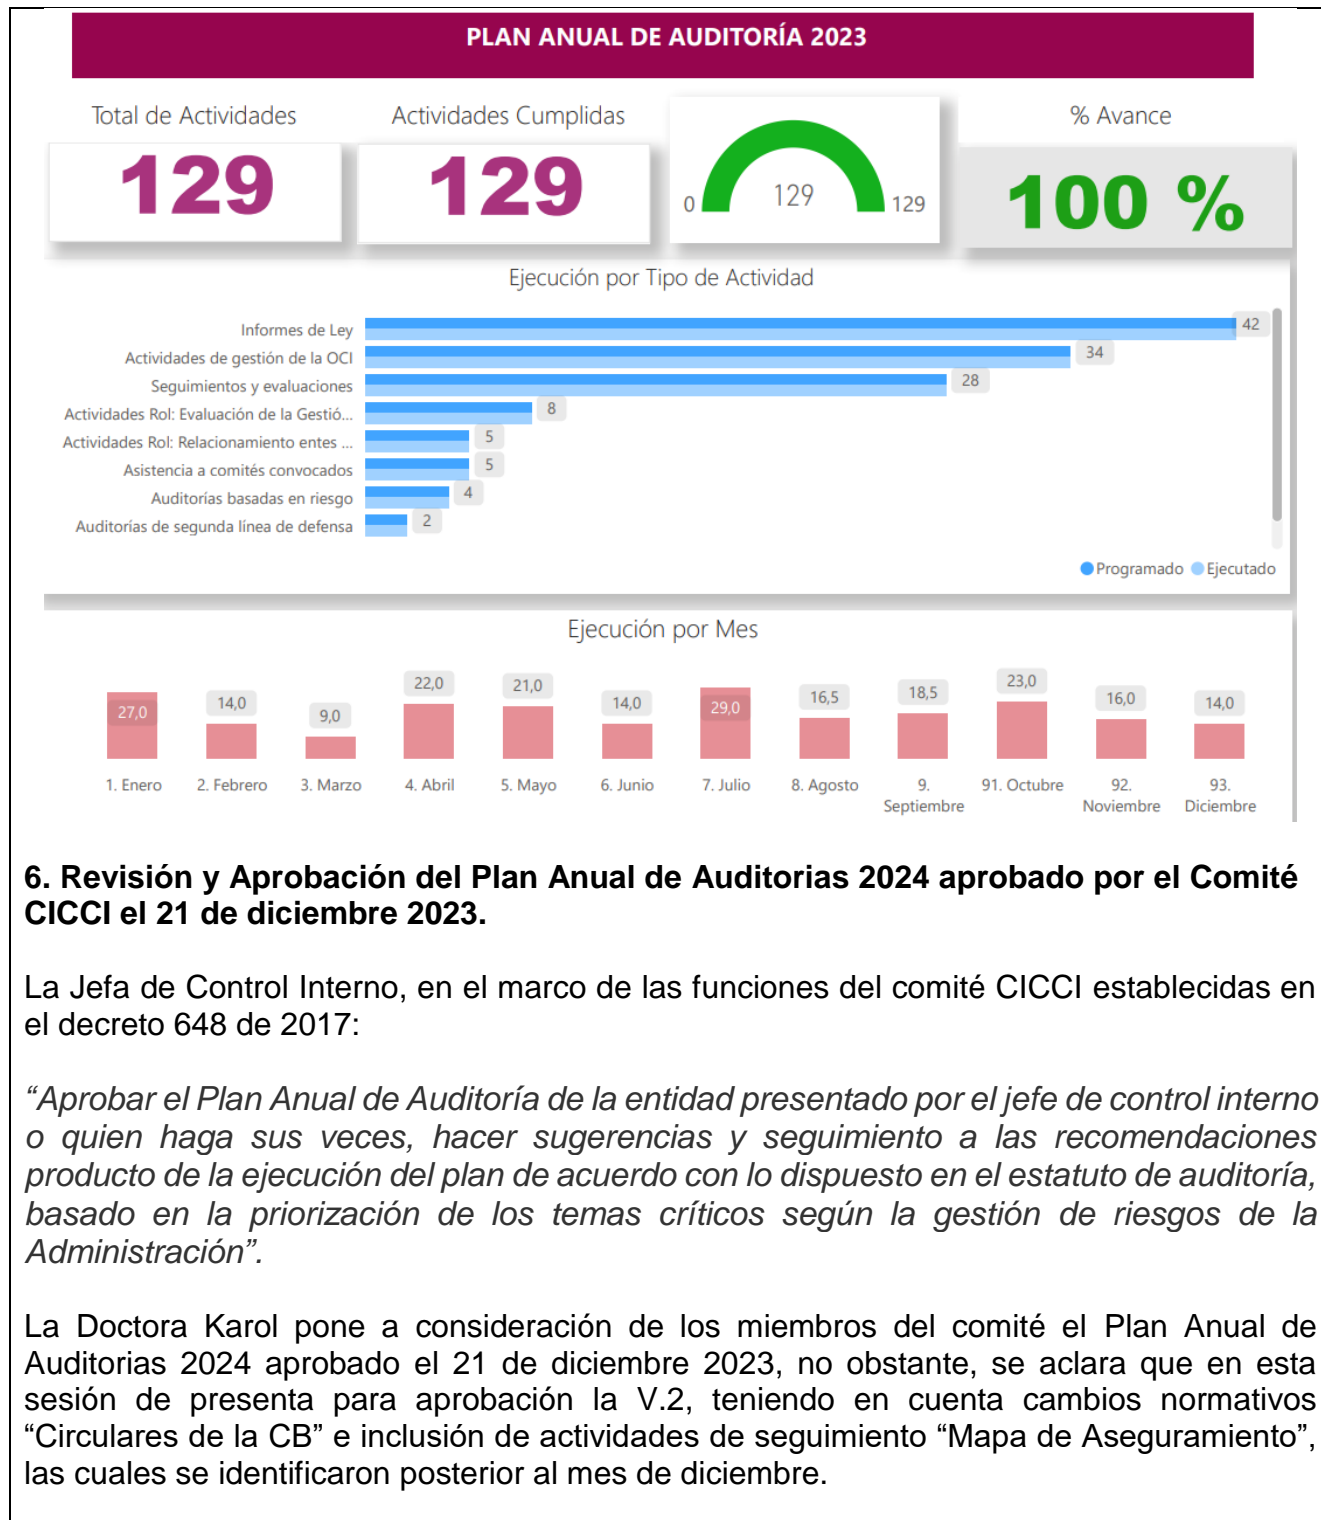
PLAN ANUAL DE AUDITORÍA 2023

Total de Actividades
129

Actividades Cumplidas
129

0
129
129

% Avance
100 %

Ejecución por Tipo de Actividad

| Actividad | Valor |
|---|---|
| Informes de Ley | 42 |
| Actividades de gestión de la OCI | 34 |
| Seguimientos y evaluaciones | 28 |
| Actividades Rol: Evaluación de la Gestió... | 8 |
| Actividades Rol: Relacionamiento entes ... | 5 |
| Asistencia a comités convocados | 5 |
| Auditorías basadas en riesgo | 4 |
| Auditorías de segunda línea de defensa | 2 |

Programado Ejecutado

Ejecución por Mes

| Mes | Valor |
|---|---|
| 1. Enero | 27,0 |
| 2. Febrero | 14,0 |
| 3. Marzo | 9,0 |
| 4. Abril | 22,0 |
| 5. Mayo | 21,0 |
| 6. Junio | 14,0 |
| 7. Julio | 29,0 |
| 8. Agosto | 16,5 |
| 9. Septiembre | 18,5 |
| 91. Octubre | 23,0 |
| 92. Noviembre | 16,0 |
| 93. Diciembre | 14,0 |

6. Revisión y Aprobación del Plan Anual de Auditorias 2024 aprobado por el Comité CICCI el 21 de diciembre 2023.

La Jefa de Control Interno, en el marco de las funciones del comité CICCI establecidas en el decreto 648 de 2017:

“Aprobar el Plan Anual de Auditoría de la entidad presentado por el jefe de control interno o quien haga sus veces, hacer sugerencias y seguimiento a las recomendaciones producto de la ejecución del plan de acuerdo con lo dispuesto en el estatuto de auditoría, basado en la priorización de los temas críticos según la gestión de riesgos de la Administración”.

La Doctora Karol pone a consideración de los miembros del comité el Plan Anual de Auditorias 2024 aprobado el 21 de diciembre 2023, no obstante, se aclara que en esta sesión de presenta para aprobación la V.2, teniendo en cuenta cambios normativos “Circulares de la CB” e inclusión de actividades de seguimiento “Mapa de Aseguramiento”, las cuales se identificaron posterior al mes de diciembre.